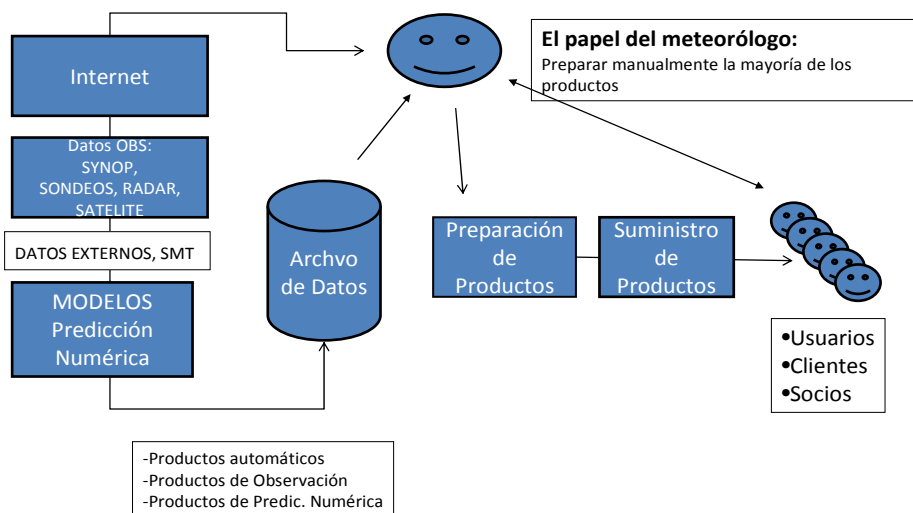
Internet

Datos OBS: SYNOP, SONDEOS, RADAR, SATELITE

DATOS EXTERNOS, SMT

MODELOS Predicción Numérica

Archvo de Datos

El papel del meteorólogo:
Preparar manualmente la mayoría de los productos

Preparación de Productos

Suministro de Productos

•Usuarios
•Clientes
•Socios

-Productos automáticos
-Productos de Observación
-Productos de Predic. Numérica